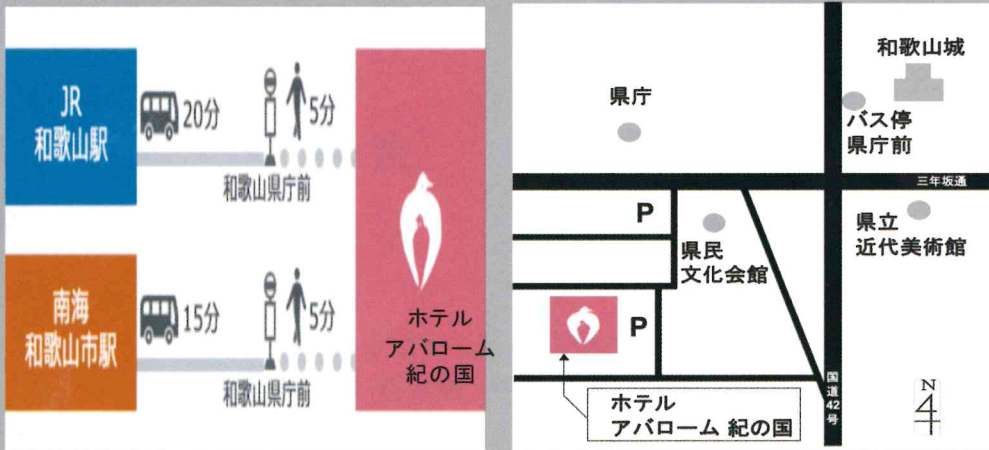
JR
和歌山駅

20分

5分

和歌山県庁前

南海
和歌山市駅

15分

5分

和歌山県庁前

ホテル
アバローム
紀の国

県庁

和歌山城

バス停
県庁前

三年坂通

P

県民
文化会館

県立
近代美術館

P

国道42号

N

ホテル
アバローム 紀の国